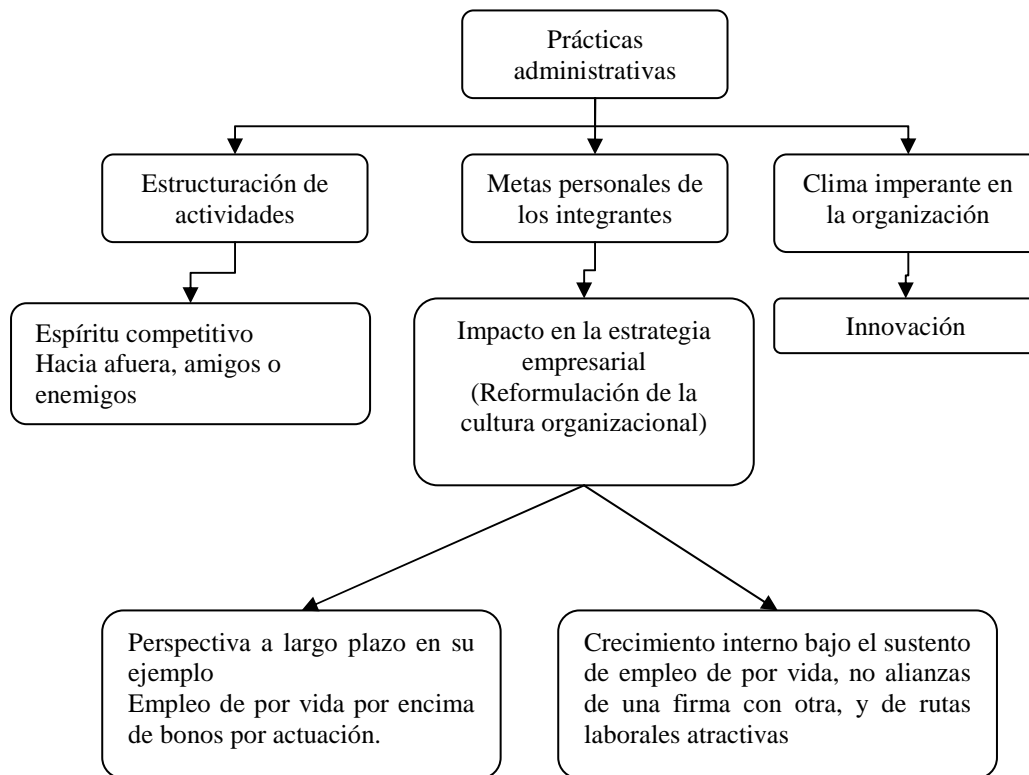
Prácticas administrativas

Estructuración de actividades

Metas personales de los integrantes

Clima imperante en la organización

Espíritu competitivo
Hacia afuera, amigos o enemigos

Impacto en la estrategia empresarial
(Reformulación de la cultura organizacional)

Innovación

Perspectiva a largo plazo en su ejemplo
Empleo de por vida por encima de bonos por actuación.

Crecimiento interno bajo el sustento de empleo de por vida, no alianzas de una firma con otra, y de rutas laborales atractivas